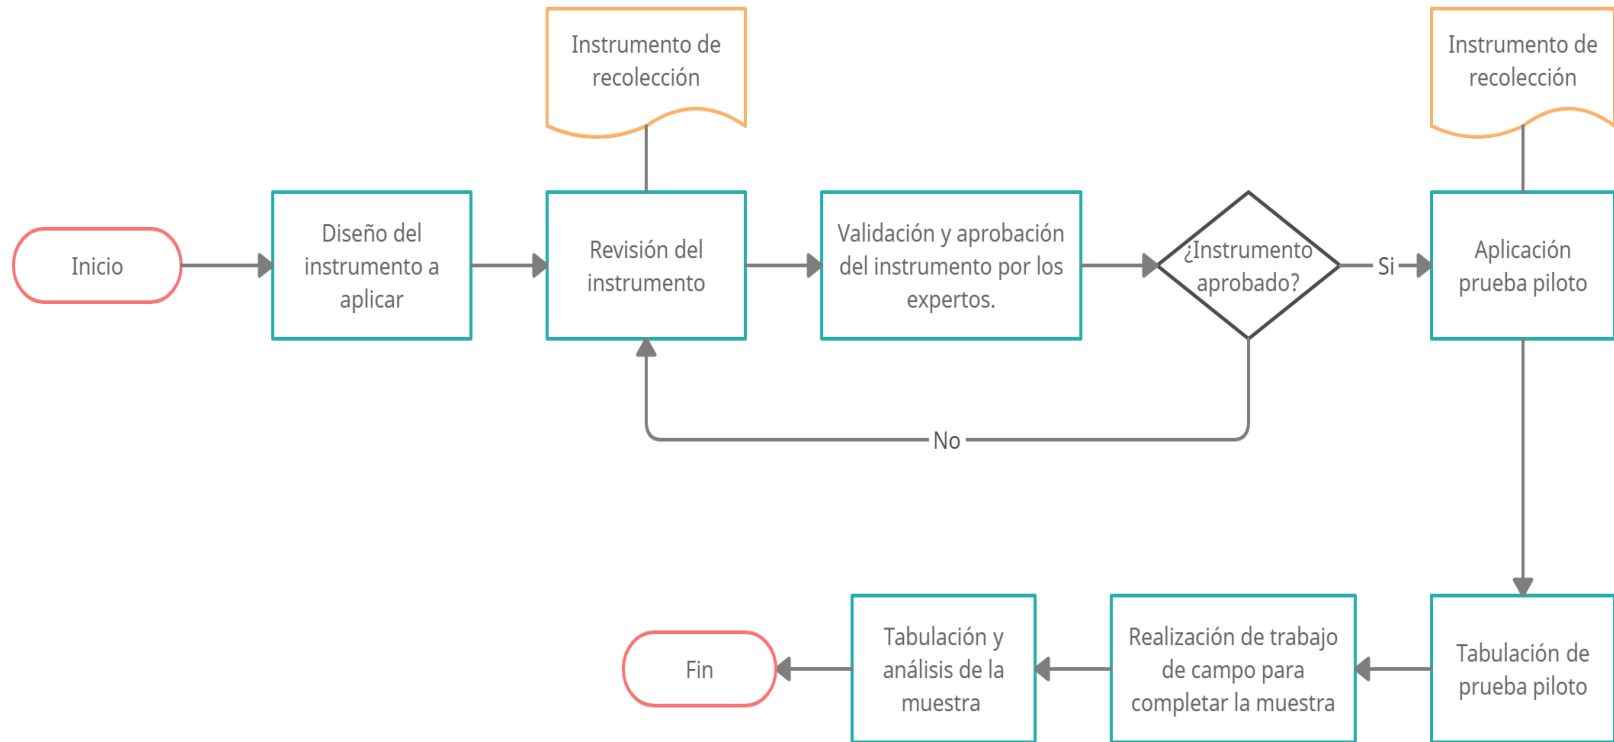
Instrumento de recolección

Instrumento de recolección

Inicio

Diseño del instrumento a aplicar

Revisión del instrumento

Validación y aprobación del instrumento por los expertos.

¿Instrumento aprobado?

Si

Aplicación prueba piloto

No

Tabulación de prueba piloto

Realización de trabajo de campo para completar la muestra

Tabulación y análisis de la muestra

Fin